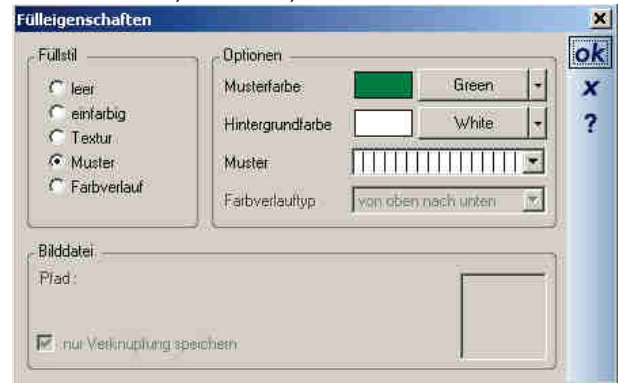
Fülleigenschaften

Füllstil
leer
einfarbig
Textur
Muster
Farbverlauf

Optionen
Musterfarbe Green
Hintergrundfarbe White
Muster
Farbverlauftyp von oben nach unten

Bilddatei
Pfad :

nur Verknüpfung speichern

ok
x
?